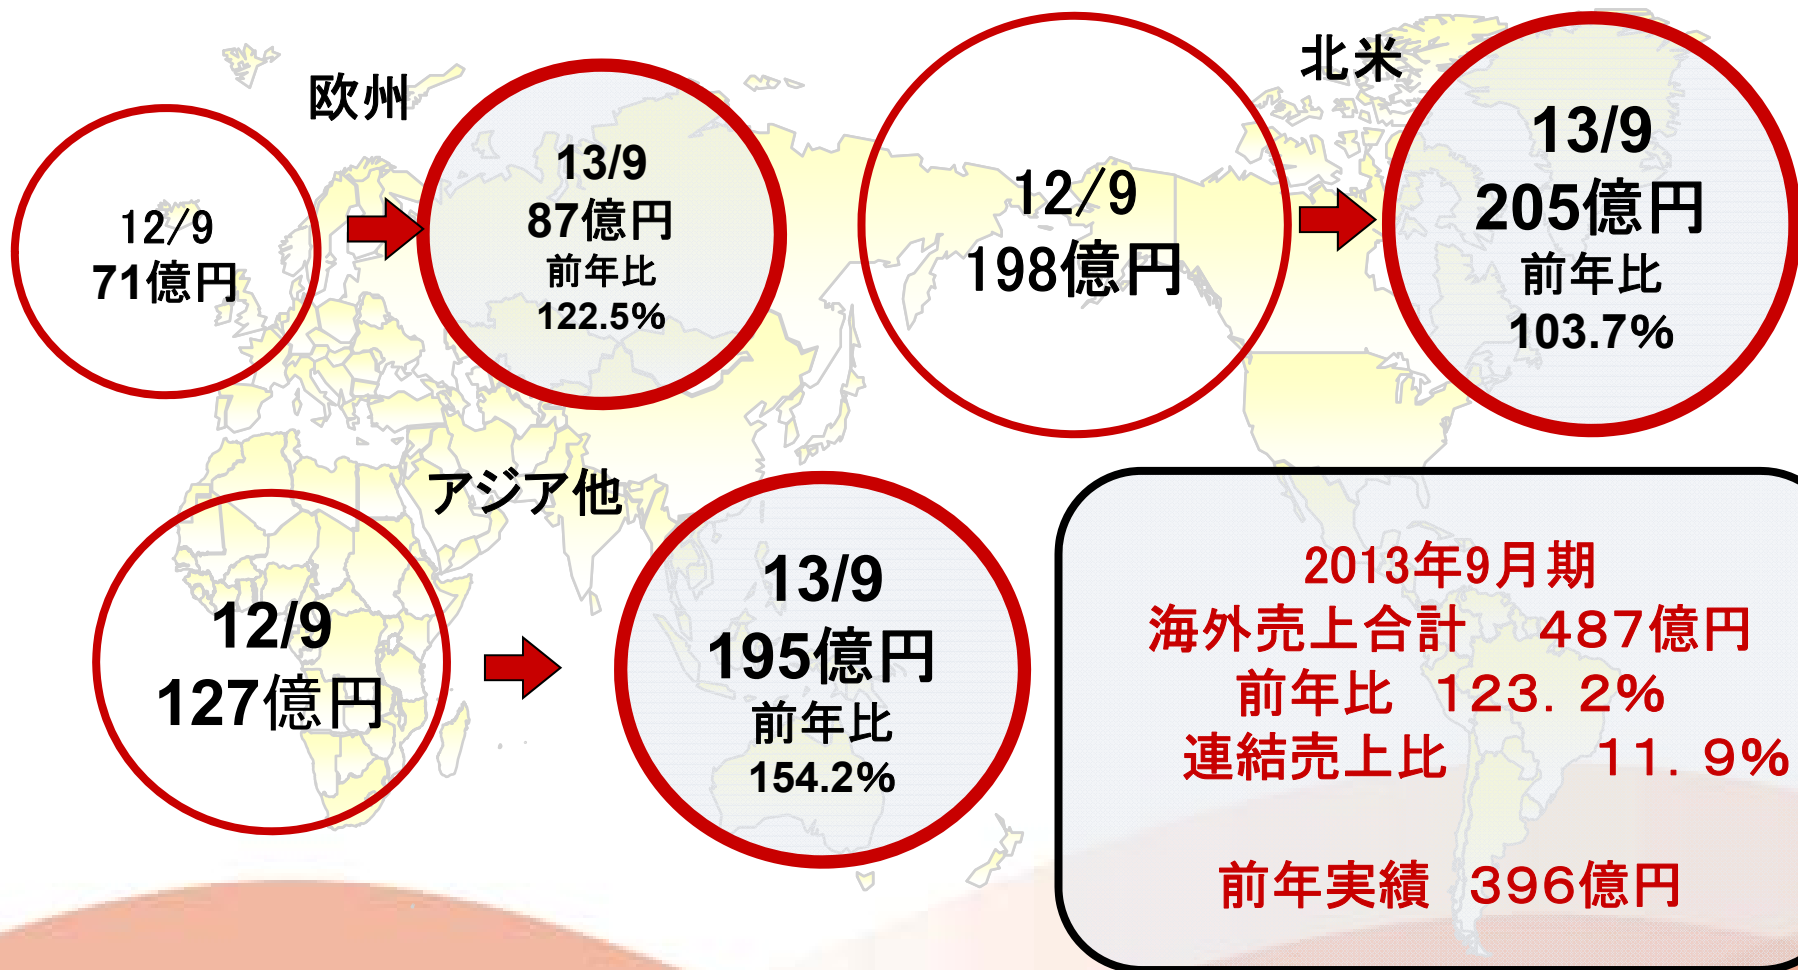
欧州

12/9
71億円

13/9
87億円
前年比
122.5%

12/9
198億円

北米

13/9
205億円
前年比
103.7%

アジア他

12/9
127億円

13/9
195億円
前年比
154.2%

2013年9月期
海外売上合計　487億円
前年比　123．2%
連結売上比　11．9%

前年実績　396億円